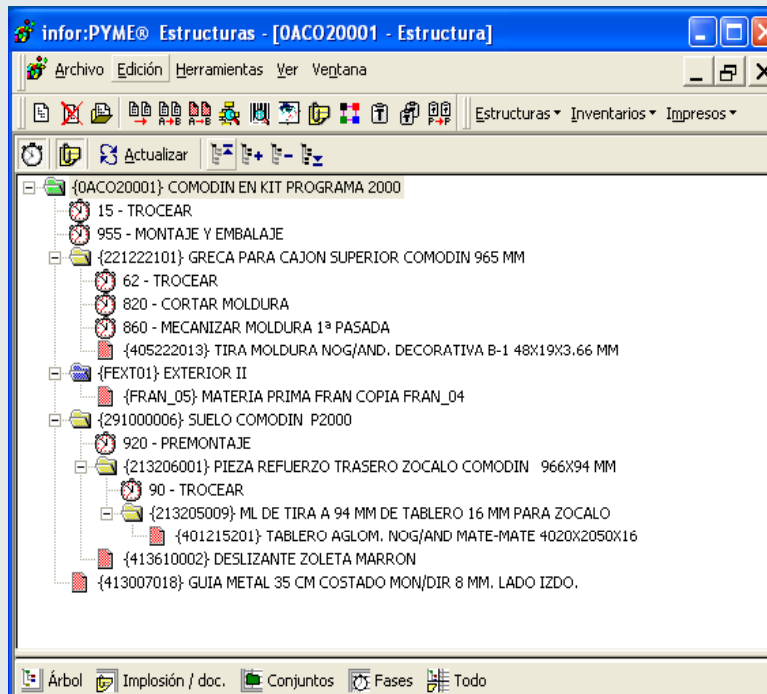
infor:PYME® Estructuras - [0ACO20001 - Estructura]

Archivo Edición Herramientas Ver Ventana

Estructuras ▾ Inventarios ▾ Impresos ▾

Actualizar

{0ACO20001} COMODIN EN KIT PROGRAMA 2000
15 - TROCEAR
955 - MONTAJE Y EMBALAJE
{221222101} GRECA PARA CAJON SUPERIOR COMODIN 965 MM
62 - TROCEAR
820 - CORTAR MOLDURA
860 - MECANIZAR MOLDURA 1ª PASADA
{405222013} TIRA MOLDURA NOG/AND. DECORATIVA B-1 48X19X3.66 MM
{FEXT01} EXTERIOR II
{FRAN_05} MATERIA PRIMA FRAN COPIA FRAN_04
{291000006} SUELO COMODIN P2000
920 - PREMONTAJE
{213206001} PIEZA REFUERZO TRASERO ZOCALO COMODIN 966X94 MM
90 - TROCEAR
{213205009} ML DE TIRA A 94 MM DE TABLERO 16 MM PARA ZOCALO
{401215201} TABLERO AGLOM. NOG/AND MATE-MATE 4020X2050X16
{413610002} DESLIZANTE ZOLETA MARRON
{413007018} GUIA METAL 35 CM COSTADO MON/DIR 8 MM. LADO IZDO.

Árbol Implosión / doc. Conjuntos Fases Todo